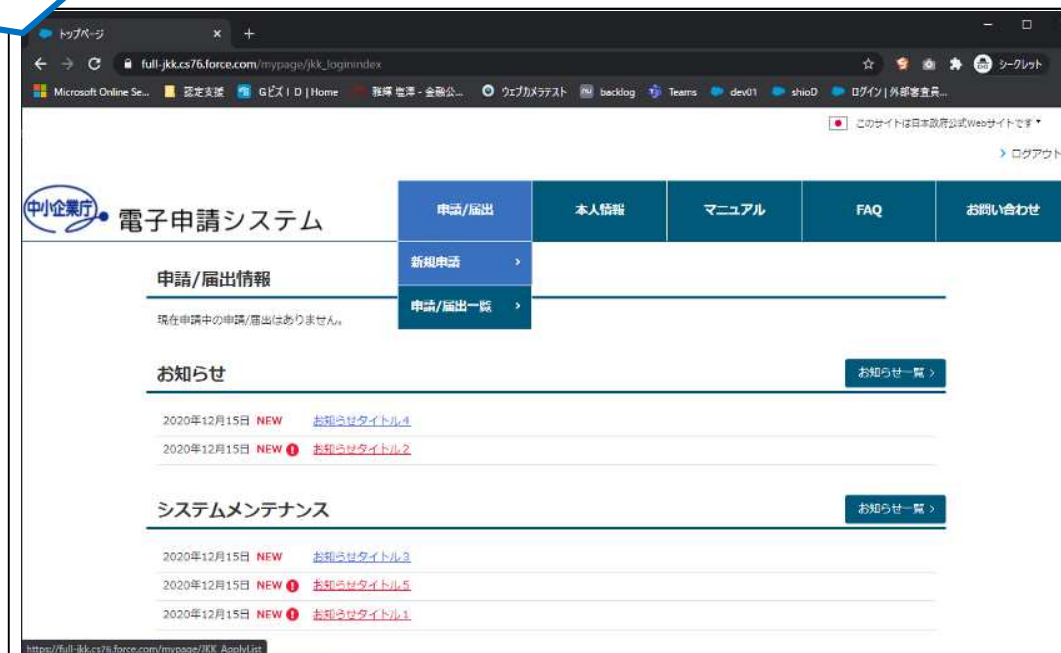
トップページ × +

full-jkk.cs76.force.com/mypage/jkk_loginindex

シークレット

Microsoft Online Se... 認定支援 GビズID | Home 雅輝 進洋 - 金融公... ウェブカメラテスト backlog Teams dev01 shioD ログイン | 外部審査員...

このサイトは日本政府公式Webサイトです

ログアウト

中小企業庁 電子申請システム

申請/届出 | 本人情報 | マニュアル | FAQ | お問い合わせ

新規申請 >

申請/届出一覧 >

申請/届出情報

現在申請中の申請/届出はありません。

お知らせ

お知らせ一覧 >

2020年12月15日 NEW お知らせタイトル4

2020年12月15日 NEW お知らせタイトル2

システムメンテナンス

お知らせ一覧 >

2020年12月15日 NEW お知らせタイトル3

2020年12月15日 NEW お知らせタイトル5

2020年12月15日 NEW お知らせタイトル1

https://full-jkk.cs76.force.com/mypage/JKK_ApplyList